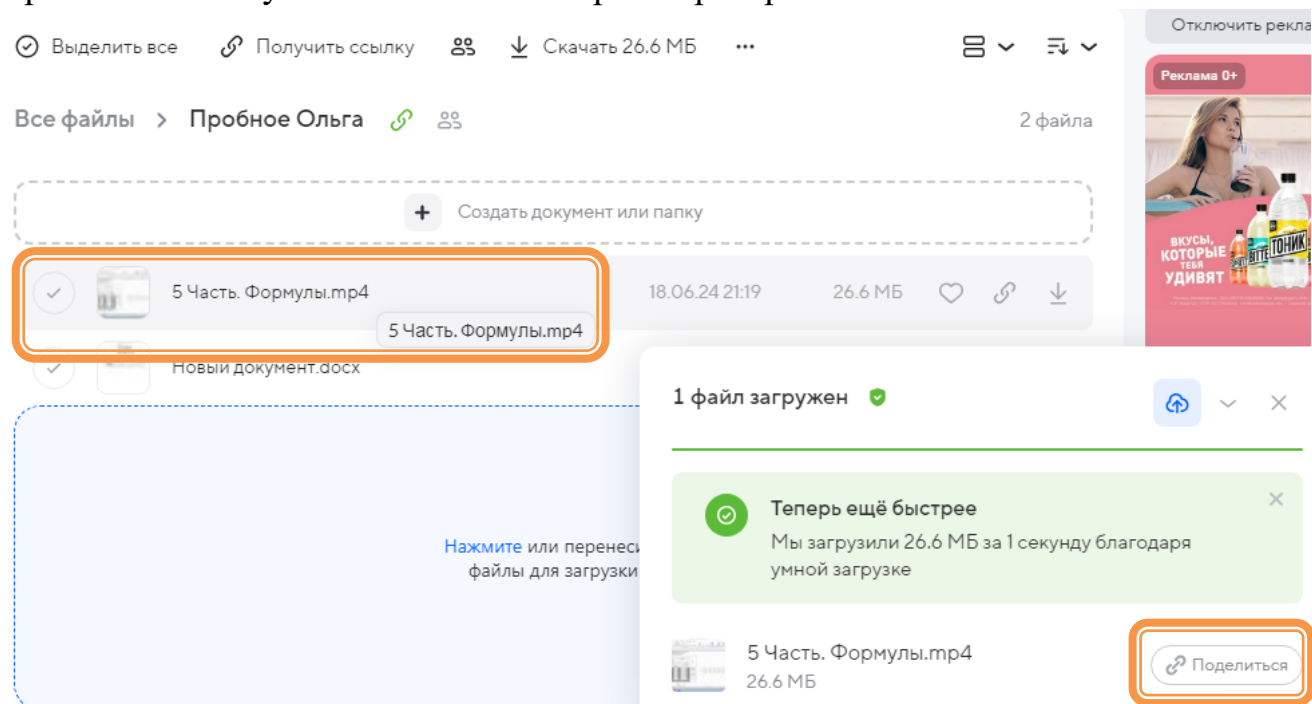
Выделить все   Получить ссылку   Скачать 26.6 МБ   ...

Отключить рекла

Реклама 0+

ВКУСЫ, КОТОРЫЕ ТЕБЯ УДИВЯТ

Все файлы > Пробное Ольга

2 файла

Создать документ или папку

5 Часть. Формулы.mp4   18.06.24 21:19   26.6 МБ

5 Часть. Формулы.mp4

Новый документ.docx

Нажмите или перенеси файлы для загрузки

1 файл загружен

Теперь ещё быстрее

Мы загрузили 26.6 МБ за 1 секунду благодаря умной загрузке

5 Часть. Формулы.mp4
26.6 МБ

Поделиться